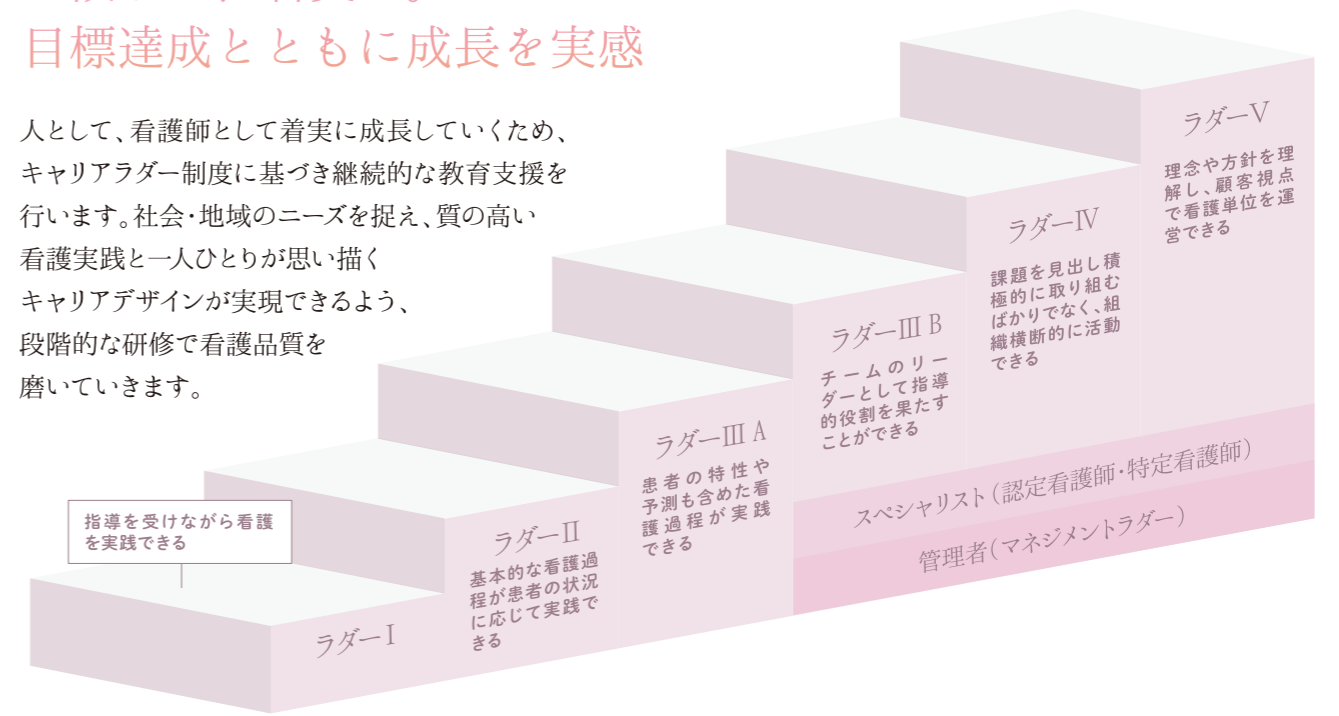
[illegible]

目標達成とともに成長を実感

人として、看護師として着実に成長していくため、キャリアラダー制度に基づき継続的な教育支援を行います。社会・地域のニーズを捉え、質の高い看護実践と一人ひとりが思い描くキャリアデザインが実現できるよう、段階的な研修で看護品質を磨いていきます。

ラダーV
理念や方針を理解し、顧客視点で看護単位を運営できる

ラダーⅣ
課題を見出し積極的に取り組むばかりでなく、組織横断的に活動できる

ラダーⅢB
チームのリーダーとして指導的役割を果たすことができる

ラダーⅢA
患者の特性や予測も含めた看護過程が実践できる

ラダーⅡ
基本的な看護過程が患者の状況に応じて実践できる

指導を受けながら看護を実践できる

ラダーⅠ

スペシャリスト(認定看護師・特定看護師)

管理者(マネジメントラダー)